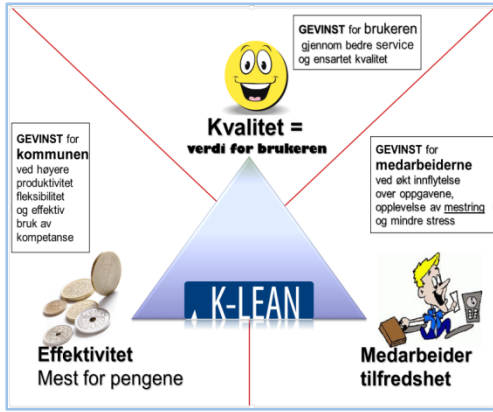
GEVINST for brukeren gjennom bedre service og ensartet kvalitet

Kvalitet = verdi for brukeren

GEVINST for kommunen ved høyere produktivitet fleksibilitet og effektiv bruk av kompetanse

GEVINST for medarbeiderne ved økt innflytelse over oppgavene, opplevelse av mestring og mindre stress

K-LEAN

Effektivitet
Mest for pengene

Medarbeider tilfredshet